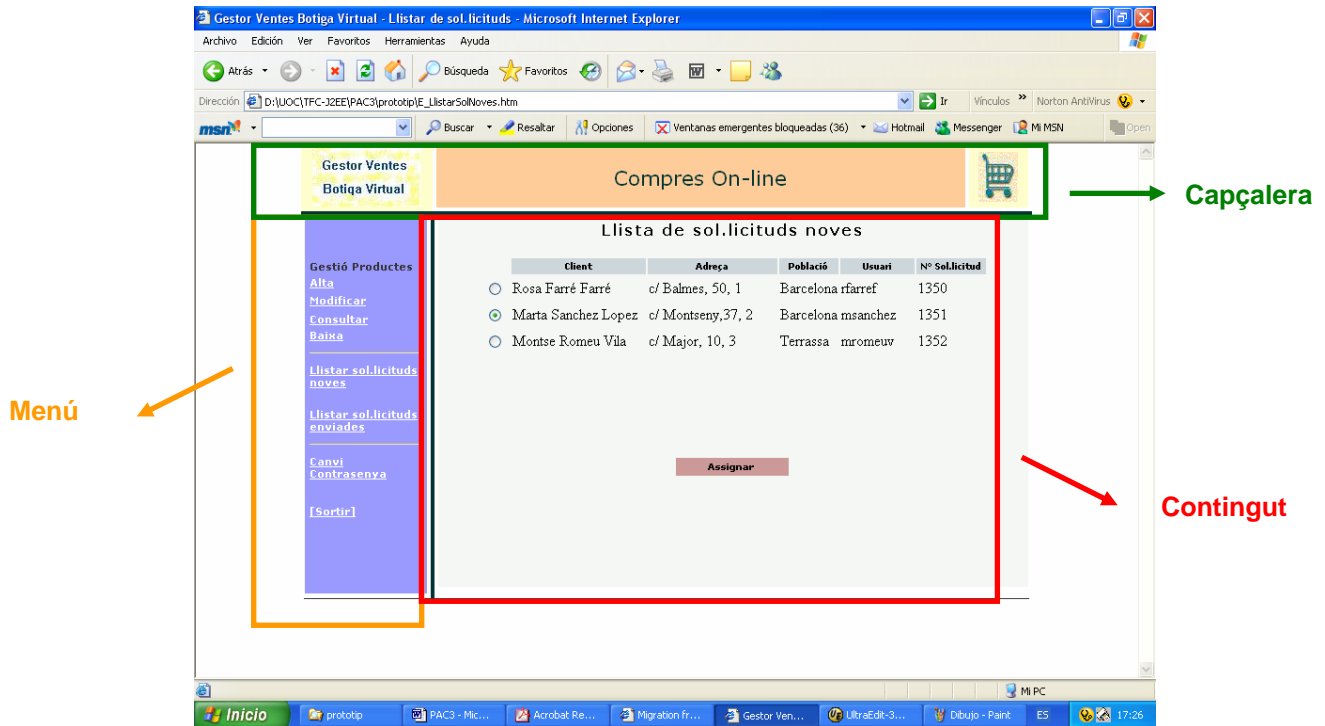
Gestor Ventes Botiga Virtual - Llistar de sol.licituds - Microsoft Internet Explorer

Archivo Edición Ver Favoritos Herramientas Ayuda

Atrás Búsqueda Favoritos

Dirección D:\UOC\TFC-J2EE\PAC3\prototip\E_LlistarSolNoves.htm Ir Vínculos Norton AntiVirus

msn Buscar Resaltar Opciones Ventanas emergentes bloqueadas (36) Hotmail Messenger Mi MSN Open

Gestor Ventes
Botiga Virtual

Compres On-line

Capçalera

Llista de sol.licituds noves

Gestió Productes
Alta
Modificar
Consultar
Baixa

Llistar sol.licituds noves

Llistar sol.licituds enviades

Canvi Contrasenya

[Sortir]

| Client | Adreça | Població | Usuari | Nº Sol.licitud |
|---|---|---|---|---|
| Rosa Farré Farré | c/ Balmes, 50, 1 | Barcelona | rfarref | 1350 |
| Marta Sanchez Lopez | c/ Montseny,37, 2 | Barcelona | msanchez | 1351 |
| Montse Romeu Vila | c/ Major, 10, 3 | Terrassa | mromeuv | 1352 |

Assignar

Menú

Contingut

Mi PC

Inicio prototip PAC3 - Mic... Acrobat Re... Migration fr... Gestor Ven... UltraEdit-3... Dibujo - Paint ES 17:26